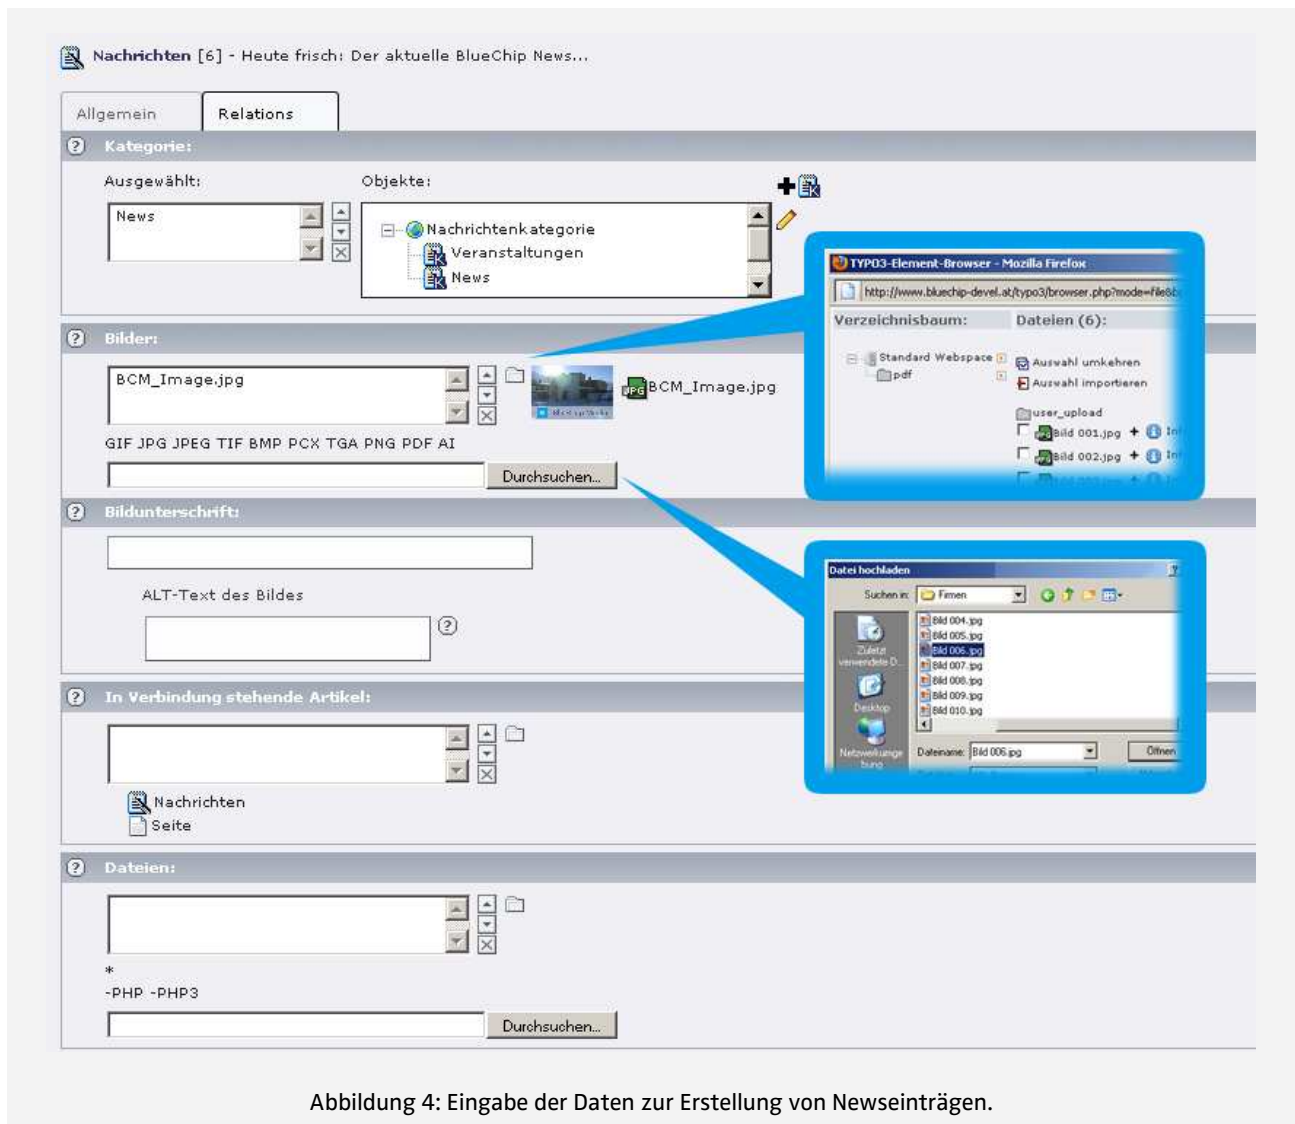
Nachrichten [6] - Heute frisch: Der aktuelle BlueChip News...

Allgemein | Relations

Kategorie:

Ausgewählt:
News

Objekte:
Nachrichtenkategorie
Veranstaltungen
News

TYPO3-Element-Browser - Mozilla Firefox
http://www.bluechip-devel.at/typo3/browser.php?mode=file&b
Verzeichnisbaum:
Standard Webspace
pdf
Dateien (6):
Auswahl umkehren
Auswahl importieren
user_upload
Bild 001.jpg
Bild 002.jpg

Bilder:

BCM_Image.jpg
BCM_Image.jpg
GIF JPG JPEG TIF BMP PCX TGA PNG PDF AI
Durchsuchen...

Bildunterschrift:

Datei hochladen
Suchen in: Firmen
Bild 004.jpg
Bild 005.jpg
Bild 006.jpg
Bild 007.jpg
Bild 008.jpg
Bild 009.jpg
Bild 010.jpg
Zuletzt verwendete D...
Desktop
Netzwerkumgebung
Dateiname: Bild 006.jpg
Öffnen

ALT-Text des Bildes

In Verbindung stehende Artikel:

Nachrichten
Seite

Dateien:

*
-PHP -PHP3
Durchsuchen...

Abbildung 4: Eingabe der Daten zur Erstellung von Newseinträgen.